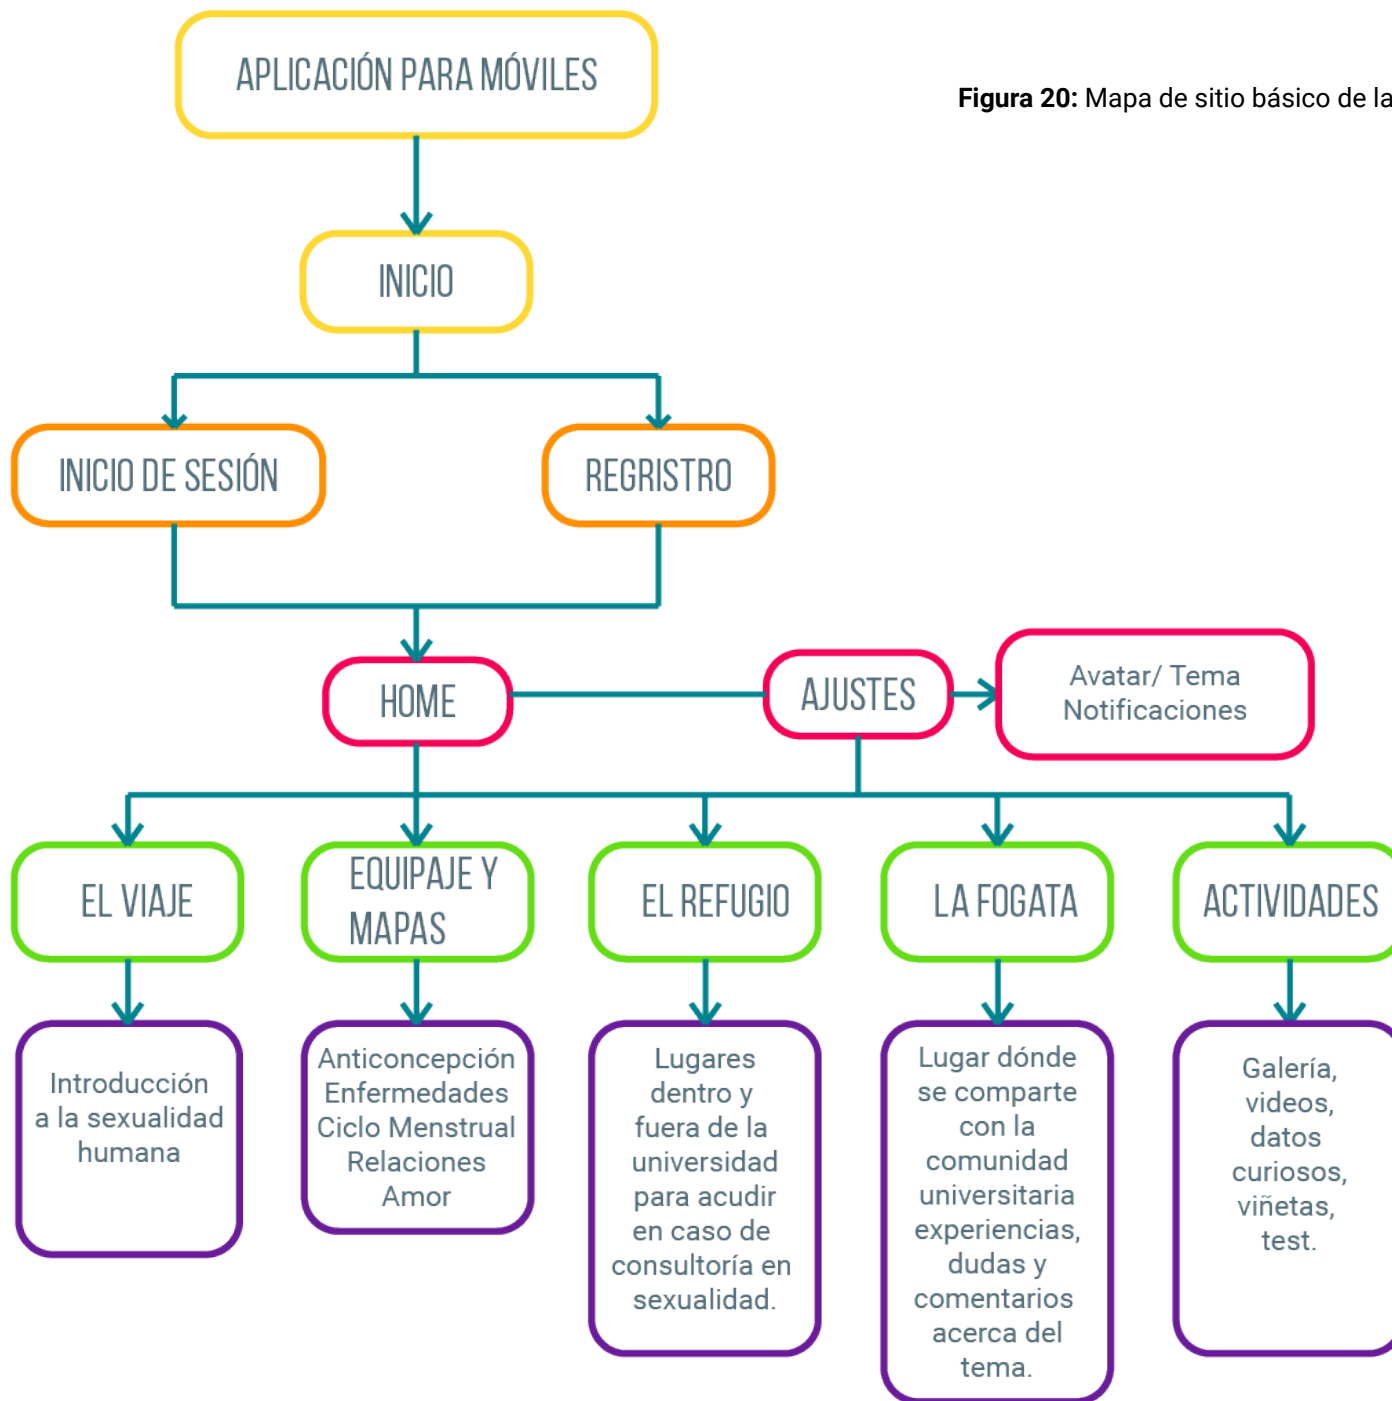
APLICACIÓN PARA MÓVILES

**Figura 20:** Mapa de sitio básico de la

INICIO

INICIO DE SESIÓN

REGRISTRO

HOME

AJUSTES

Avatar/ Tema
Notificaciones

EL VIAJE

EQUIPAJE Y MAPAS

EL REFUGIO

LA FOGATA

ACTIVIDADES

Introducción a la sexualidad humana

Anticoncepción
Enfermedades
Ciclo Menstrual
Relaciones
Amor

Lugares dentro y fuera de la universidad para acudir en caso de consultoría en sexualidad.

Lugar dónde se comparte con la comunidad universitaria experiencias, dudas y comentarios acerca del tema.

Galería, videos, datos curiosos, viñetas, test.